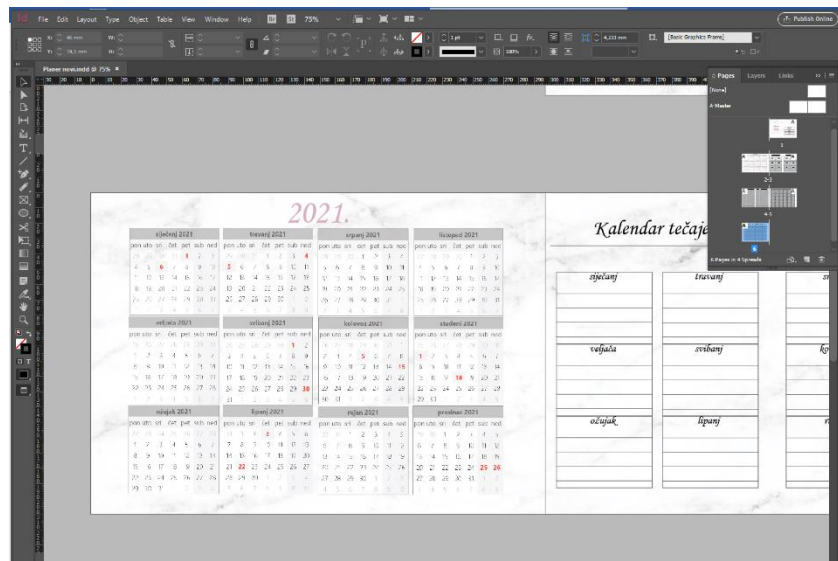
File Edit Layout Type Object Table View Window Help 75%
Publish Online
[Basic Graphics Frame]
Planer new.indd @ 75% ×
Pages Layers Links
[None]
A-Master
1
2-3
4-5
6
6 Pages in 4 Spreads

2021.

| siječanj 2021 | travanj 2021 | srpanj 2021 | listopad 2021 |
|---|---|---|---|
| pon uto sri čet pet sub ned | pon uto sri čet pet sub ned | pon uto sri čet pet sub ned | pon uto sri čet pet sub ned |

| veljača 2021 | svibanj 2021 | kolovoz 2021 | studeni 2021 |
|---|---|---|---|
| pon uto sri čet pet sub ned | pon uto sri čet pet sub ned | pon uto sri čet pet sub ned | pon uto sri čet pet sub ned |

| ožujak 2021 | lipanj 2021 | rujan 2021 | prosinac 2021 |
|---|---|---|---|
| pon uto sri čet pet sub ned | pon uto sri čet pet sub ned | pon uto sri čet pet sub ned | pon uto sri čet pet sub ned |

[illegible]

Kalendar tečaje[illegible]

siječanj
travanj
veljača
svibanj
ožujak
lipanj